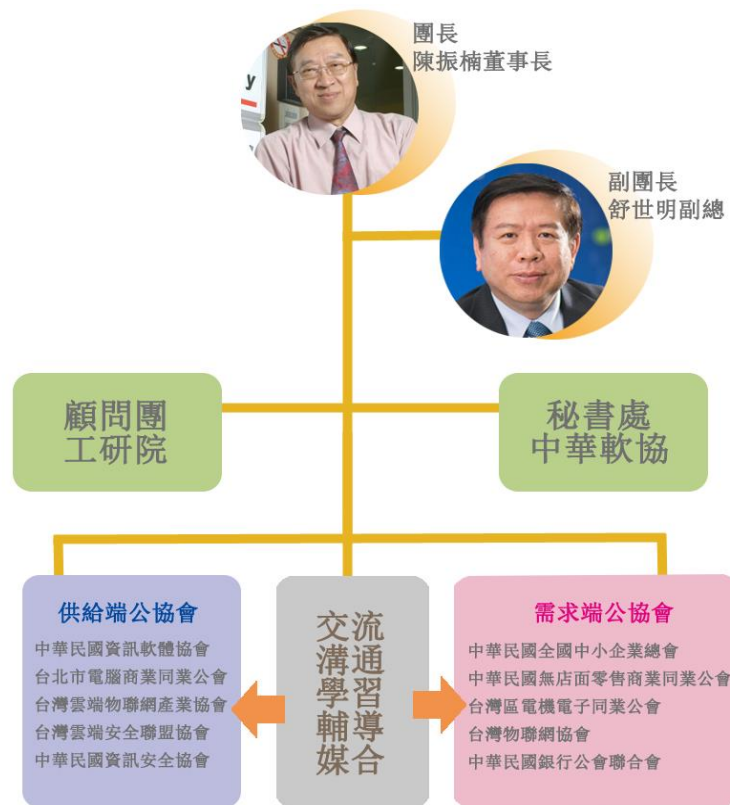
團長
陳振楠董事長

副團長
舒世明副總

顧問團
工研院

秘書處
中華軟協

供給端公協會
中華民國資訊軟體協會
台北市電腦商業同業公會
台灣雲端物聯網產業協會
台灣雲端安全聯盟協會
中華民國資訊安全協會

交流
溝通
學習
輔導
媒合

需求端公協會
中華民國全國中小企業總會
中華民國無店面零售商業同業公會
台灣區電機電子同業公會
台灣物聯網協會
中華民國銀行公會聯合會